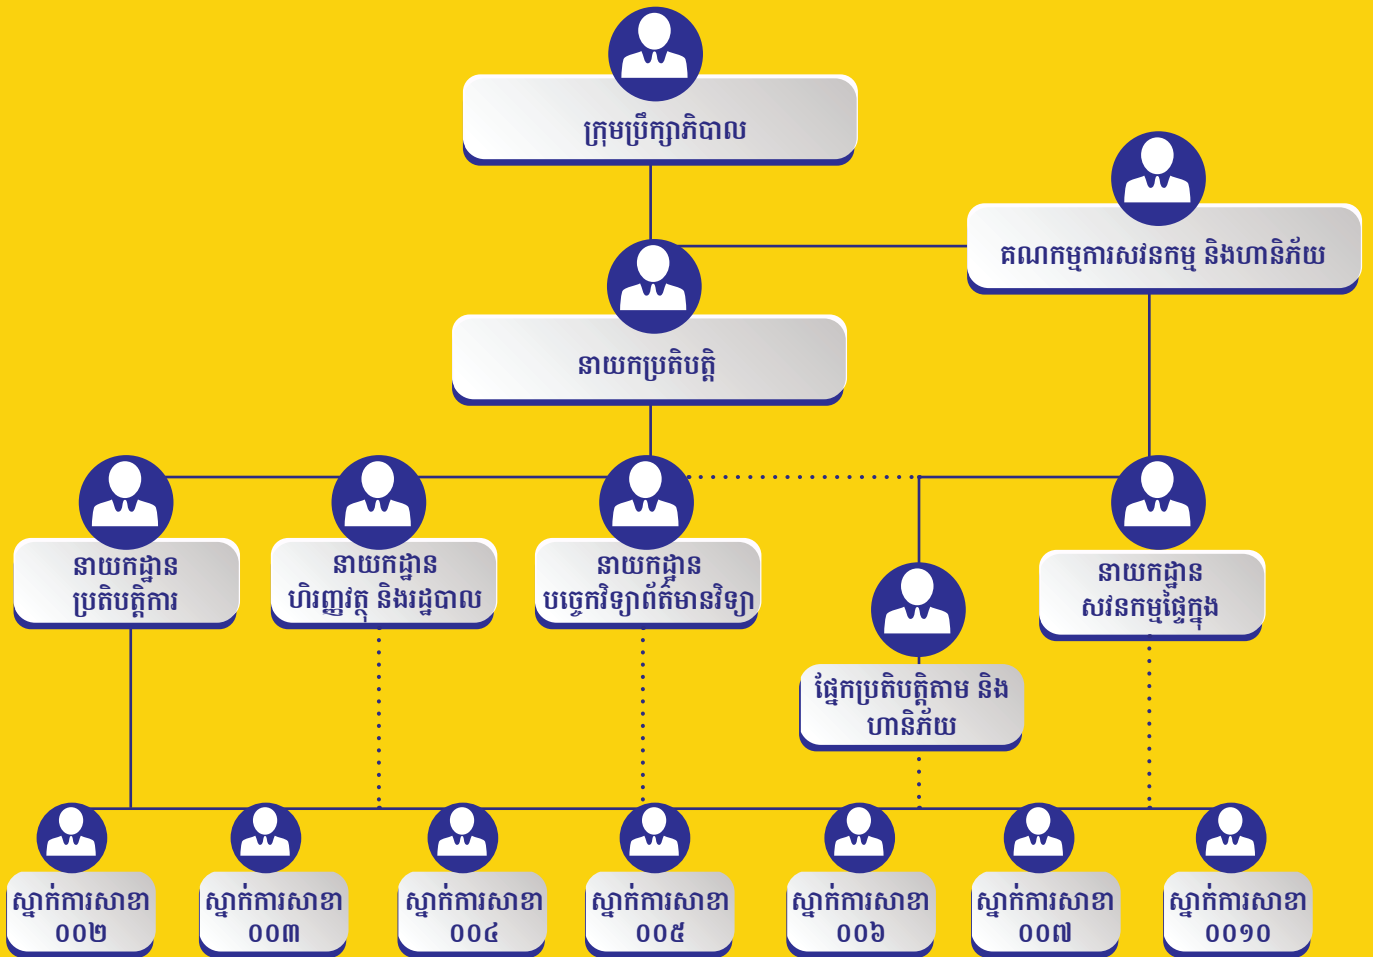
ក្រុមប្រឹក្សាភិបាល

គណកម្មការសវនកម្ម និងហានិភ័យ

នាយកប្រតិបត្តិ

នាយកដ្ឋាន ប្រតិបត្តិការ

នាយកដ្ឋាន ហិរញ្ញវត្ថុ និងរដ្ឋបាល

នាយកដ្ឋាន បច្ចេកវិទ្យាព័ត៌មានវិទ្យា

ផ្នែកប្រតិបត្តិតាម និង ហានិភ័យ

នាយកដ្ឋាន សវនកម្មផ្ទៃក្នុង

ស្នាក់ការសាខា ០០២

ស្នាក់ការសាខា ០០៣

ស្នាក់ការសាខា ០០៤

ស្នាក់ការសាខា ០០៥

ស្នាក់ការសាខា ០០៦

ស្នាក់ការសាខា ០០៧

ស្នាក់ការសាខា ០០១០